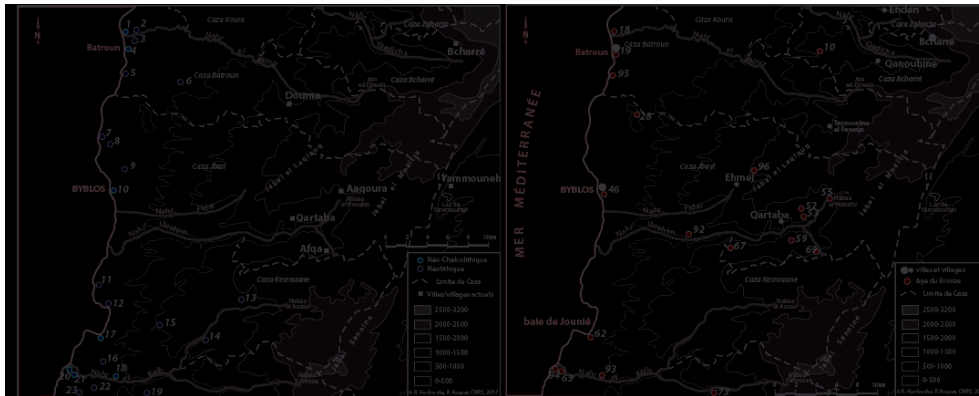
N
Caza Koura
Caza Zgharta
Nahr
Batroun
1 2 3 4 5
Bcharré
Caza Batroun
6
Caza Bcharré
Douma
7 8 9
Caza Jbeil
BYBLOS 10
Aaqoura
Yammouneh
Nahr Ibrahim
Qartaba
Afqa
11
Caza Kesrouane
12 13
15
17
14
16 18
19
20 21
23 22
Néo-Chalcolithique
Néolithique
Limite de Caza
Villes/villages actuels
2500-3200
2000-2500
1500-2000
1000-1500
500-1000
0-500

N
Ehden
Caza Koura
Caza Zgharta
18
Batroun 19
Caza Batroun
10
Bcharré
Qanoubine
95
Caza Bcharré
MER MÉDITERRANÉE
28
Tannourine el Faouqa
Caza Jbeil
96
Ehmej
BYBLOS 46
55
52
Qartaba
53
Nahr Ibrahim
92
67
59
69
Caza Kesrouane
baie de Jounié
62
93
63 64
73
villes et villages
âge du Bronze
Limite de Caza
2500-3200
2000-2500
1500-2000
1000-1500
500-1000
0-500